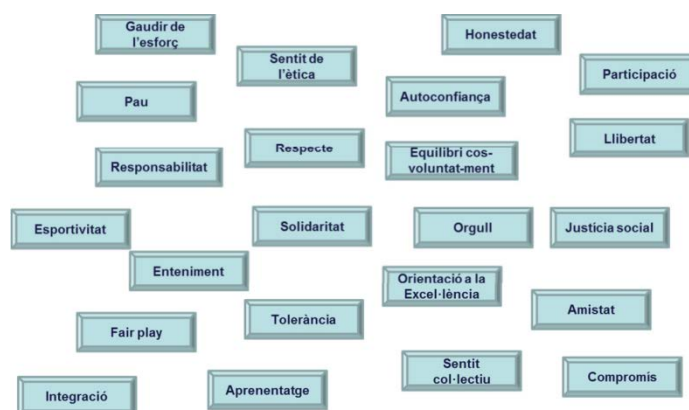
Gaudir de l'esforç

Honestedat

Sentit de l'ètica

Participació

Pau

Autoconfiança

Llibertat

Respecte

Equilibri cos-voluntat-ment

Responsabilitat

Esportivitat

Solidaritat

Orgull

Justícia social

Enteniment

Orientació a la Excel·lència

Amistat

Fair play

Tolerància

Sentit col·lectiu

Compromís

Integració

Aprenentatge